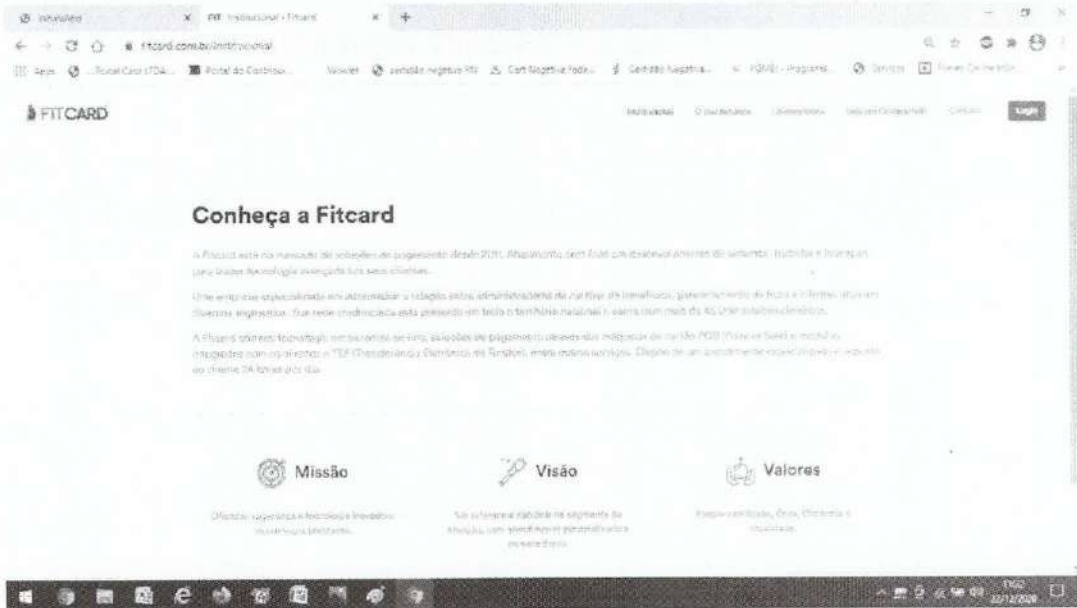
FIT Institucional - Fitcard

fitcard.com.br/institucional

FITCARD

Institucional

Login

Conheça a Fitcard

A Fitcard está no mercado de soluções de pagamento desde 2011. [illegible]

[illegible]

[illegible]

Missão

Visão

Valores

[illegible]